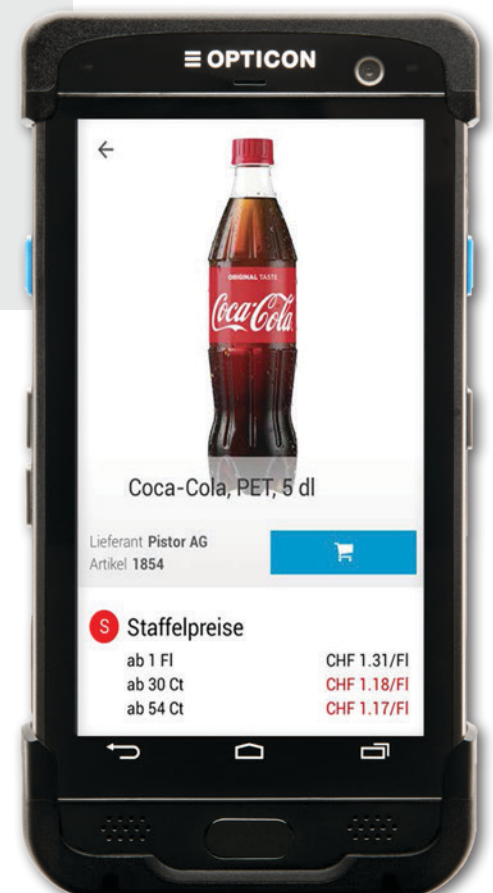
≡ OPTICON

ORIGINAL TASTE
Coca-Cola

Coca-Cola, PET, 5 dl

Lieferant Pistor AG
Artikel 1854

S Staffelpreise

| | |
|---|---|
| ab 1 Fl | CHF 1.31/Fl |
| ab 30 Ct | CHF 1.18/Fl |
| ab 54 Ct | CHF 1.17/Fl |